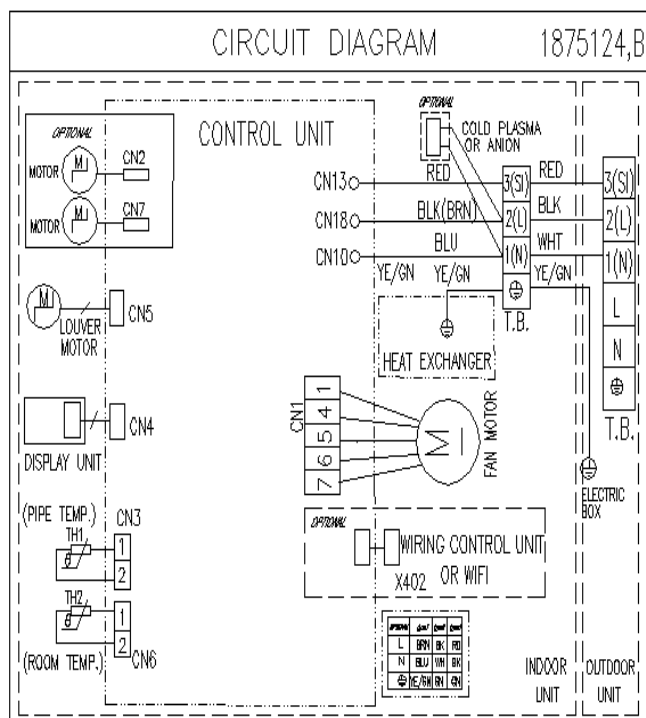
CIRCUIT DIAGRAM 1875124,B

OPTIONAL
MOTOR M CN2
MOTOR M CN7

CONTROL UNIT

OPTIONAL
COLD PLASMA OR ANION

CN13 RED 3(SI) RED 3(SI)
CN18 BLK(BRN) 2(L) BLK 2(L)
CN10 BLU 1(N) WHT 1(N)
YE/GN YE/GN YE/GN
T.B.
L
N
T.B.

M CN5
LOUVER MOTOR

HEAT EXCHANGER

CN1
1
4
5
6
7
FAN MOTOR

CN4
DISPLAY UNIT

ELECTRIC BOX

(PIPE TEMP.) CN3
TH1 1
2
TH2 1
2
(ROOM TEMP.) CN6

OPTIONAL
WIRING CONTROL UNIT OR WIFI
X402

| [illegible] | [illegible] | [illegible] | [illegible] |
|---|---|---|---|
| L | BRN | BK | RD |
| N | BLU | WH | BK |
| ⊕ | YE/GN | GN | GN |

INDOOR UNIT
OUTDOOR UNIT